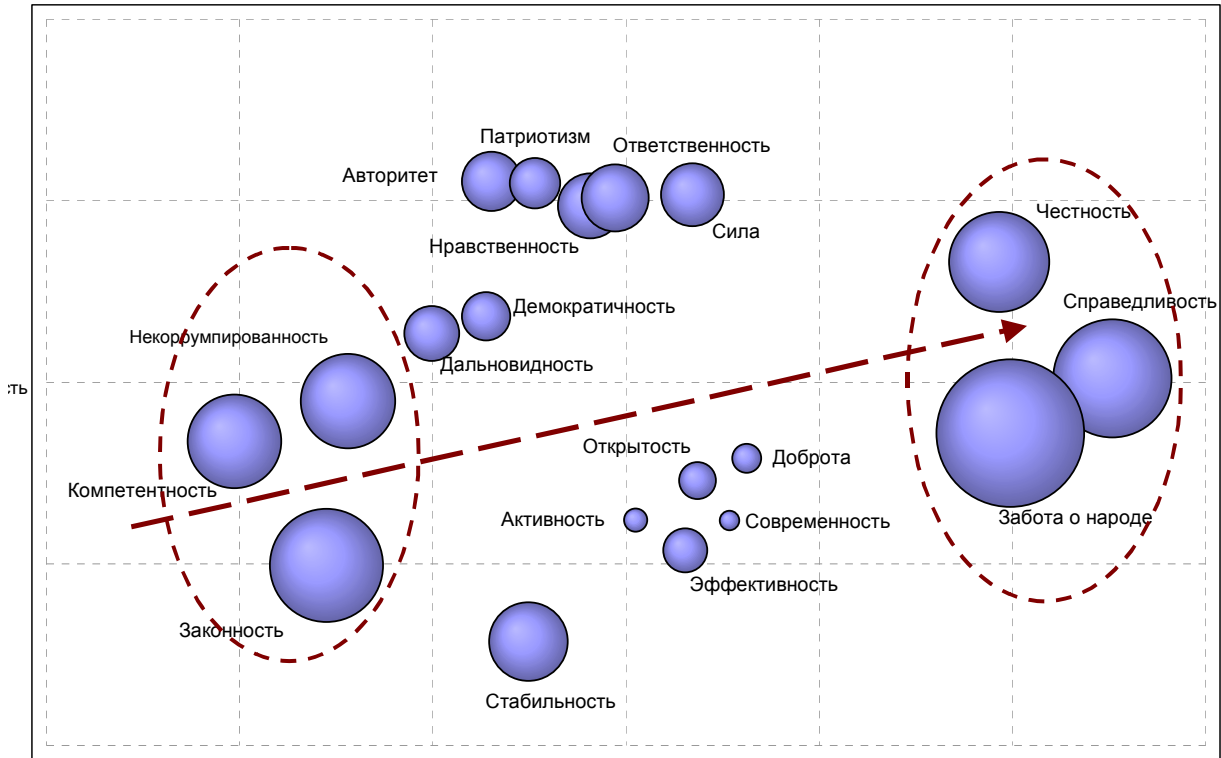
сть

Патриотизм
Ответственность
Авторитет
Нравственность
Сила
Честность
Справедливость
Демократичность
Некоррумпированность
Дальновидность
Компетентность
Открытость
Доброта
Активность
Современность
Эффективность
Забота о народе
Законность
Стабильность